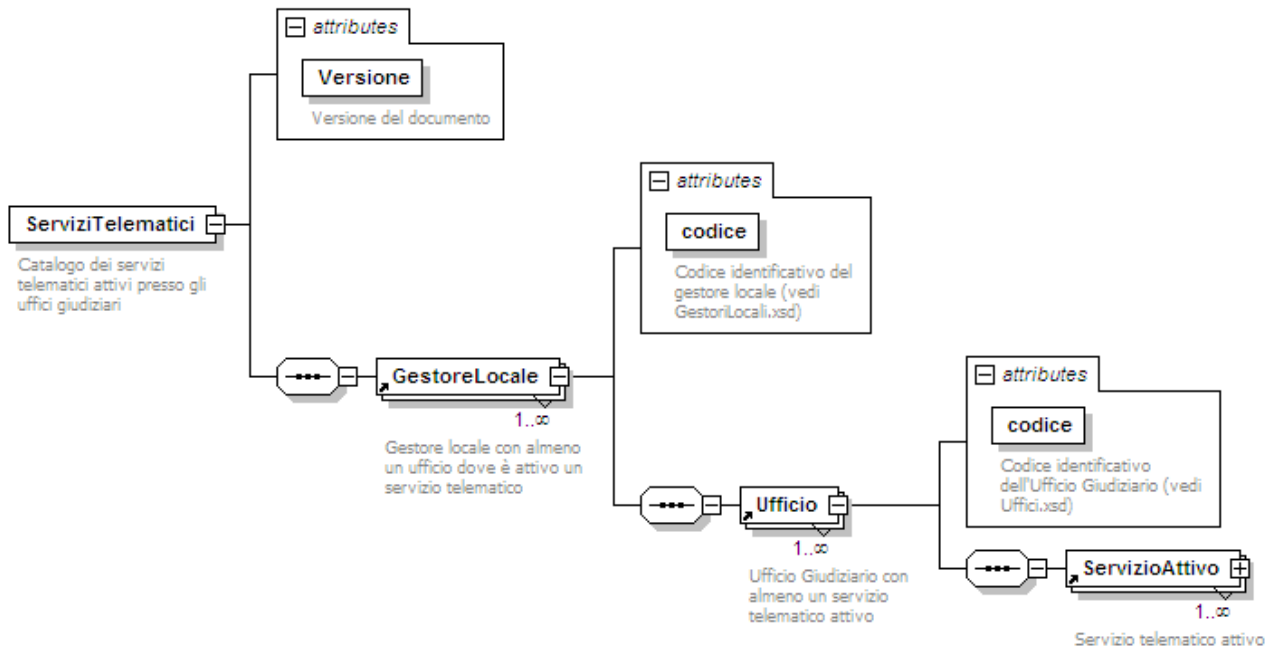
attributes

Versione

Versione del documento

ServiziTelematici

Catalogo dei servizi telematici attivi presso gli uffici giudiziari

attributes

codice

Codice identificativo del gestore locale (vedi GestoriLocali.xsd)

GestoreLocale

1..∞

Gestore locale con almeno un ufficio dove è attivo un servizio telematico

attributes

codice

Codice identificativo dell'Ufficio Giudiziario (vedi Uffici.xsd)

Ufficio

1..∞

Ufficio Giudiziario con almeno un servizio telematico attivo

ServizioAttivo

1..∞

Servizio telematico attivo